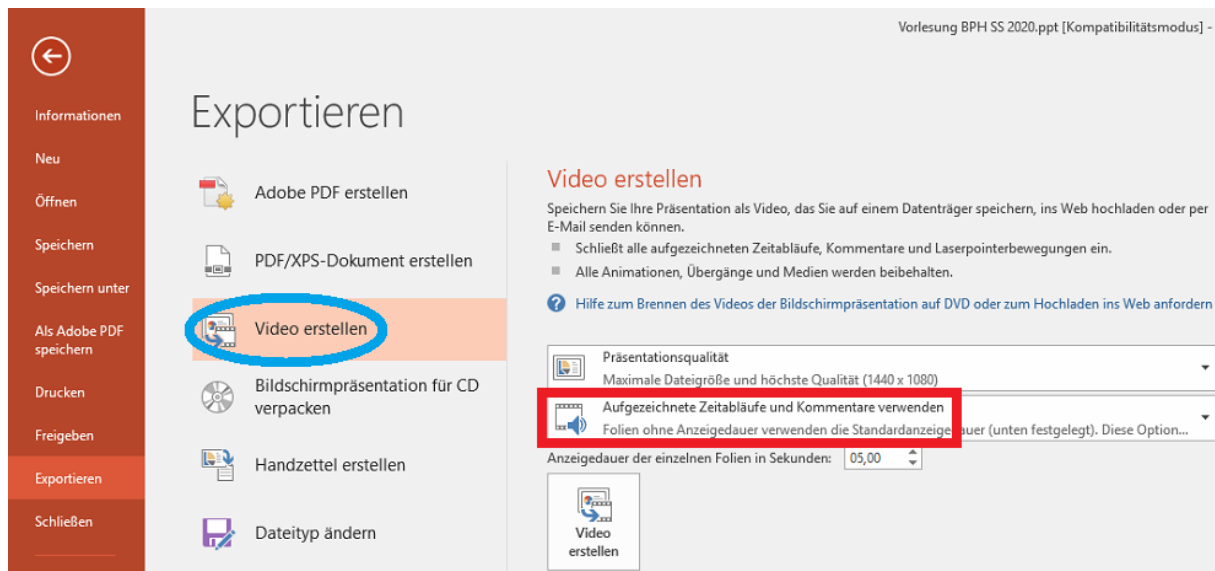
Vorlesung BPH SS 2020.ppt [Kompatibilitätsmodus] -

Informationen
Neu
Öffnen
Speichern
Speichern unter
Als Adobe PDF speichern
Drucken
Freigeben
Exportieren
Schließen

Exportieren

Adobe PDF erstellen
PDF/XPS-Dokument erstellen
Video erstellen
Bildschirmpräsentation für CD verpacken
Handzettel erstellen
Dateityp ändern

Video erstellen

Speichern Sie Ihre Präsentation als Video, das Sie auf einem Datenträger speichern, ins Web hochladen oder per E-Mail senden können.

Schließt alle aufgezeichneten Zeitabläufe, Kommentare und Laserpointerbewegungen ein.
Alle Animationen, Übergänge und Medien werden beibehalten.

Hilfe zum Brennen des Videos der Bildschirmpräsentation auf DVD oder zum Hochladen ins Web anfordern

Präsentationsqualität
Maximale Dateigröße und höchste Qualität (1440 x 1080)

Aufgezeichnete Zeitabläufe und Kommentare verwenden
Folien ohne Anzeigedauer verwenden die Standardanzeigedauer (unten festgelegt). Diese Option...

Anzeigedauer der einzelnen Folien in Sekunden: 05,00

Video erstellen